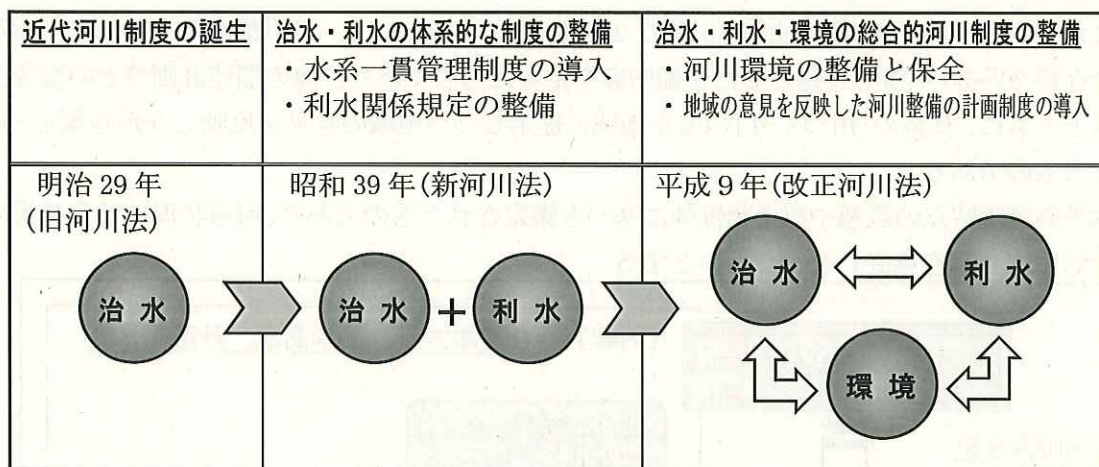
| 近代河川制度の誕生 | 治水・利水の体系的な制度の整備 | 治水・利水・環境の総合的河川制度の整備 |
|---|---|---|
| | ・水系一貫管理制度の導入<br>・利水関係規定の整備 | ・河川環境の整備と保全<br>・地域の意見を反映した河川整備の計画制度の導入 |
| 明治 29 年<br>(旧河川法)<br>治 水 | 昭和 39 年(新河川法)<br>治 水 + 利 水 | 平成 9 年(改正河川法)<br>治 水 利 水<br>環 境 |